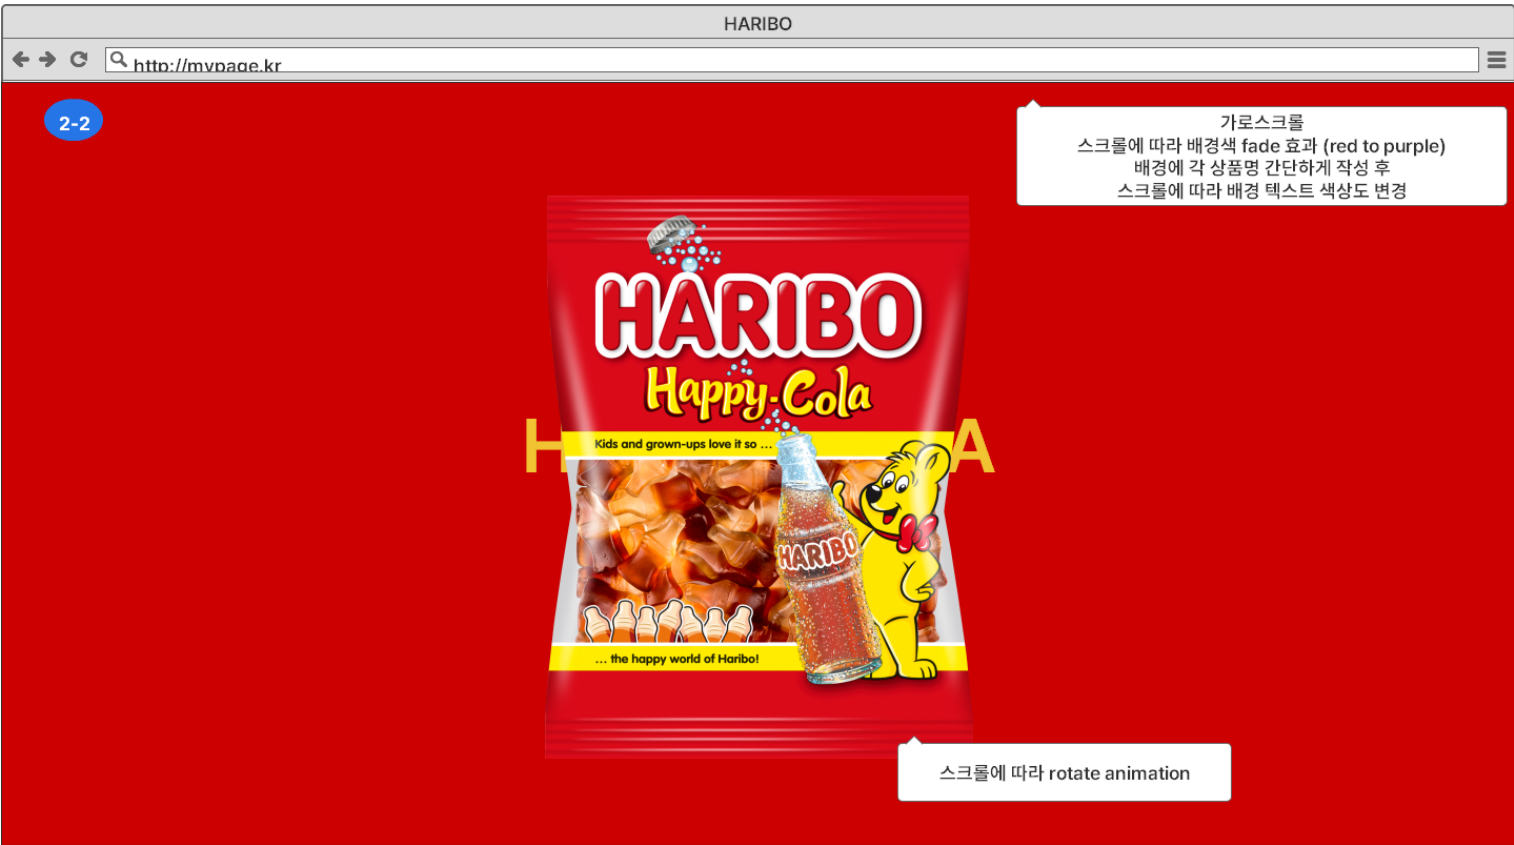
HARIBO

http://mypage.kr

2-2

가로스크롤
스크롤에 따라 배경색 fade 효과 (red to purple)
배경에 각 상품명 간단하게 작성 후
스크롤에 따라 배경 텍스트 색상도 변경

HARIBO
Happy-Cola
Kids and grown-ups love it so ...
HARIBO
... the happy world of Haribo!

H A

스크롤에 따라 rotate animation